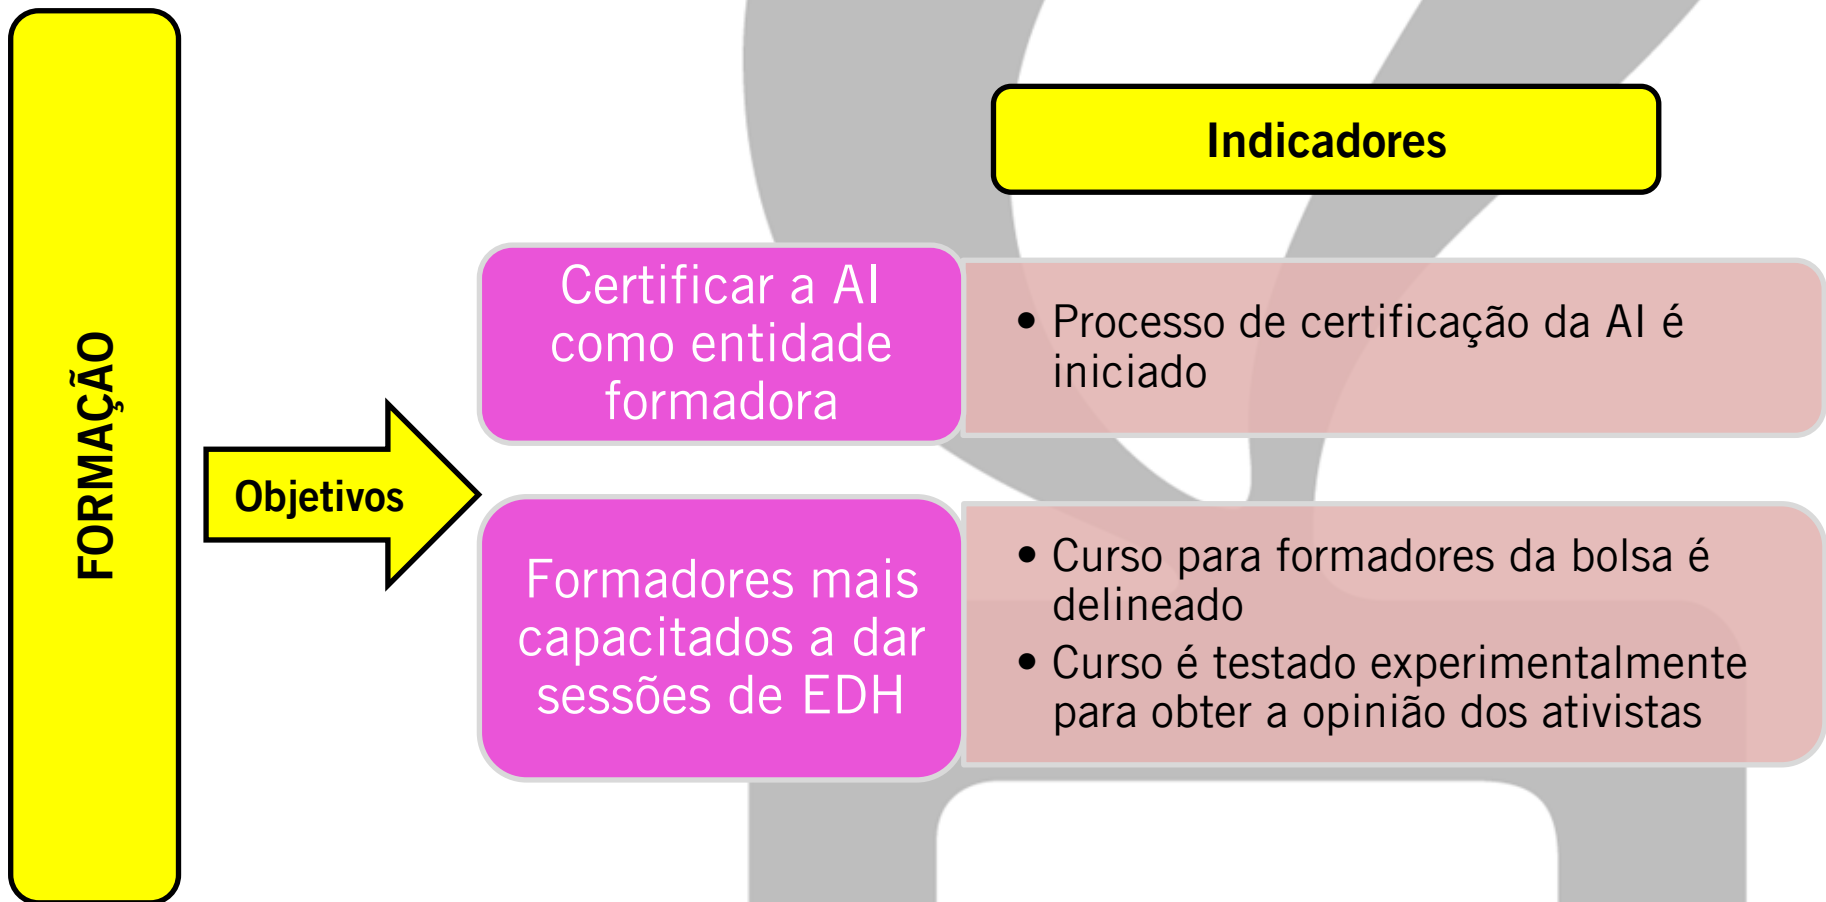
FORMAÇÃO

Objetivos

Indicadores

Certificar a AI como entidade formadora

• Processo de certificação da AI é iniciado

Formadores mais capacitados a dar sessões de EDH

• Curso para formadores da bolsa é delineado
• Curso é testado experimentalmente para obter a opinião dos ativistas